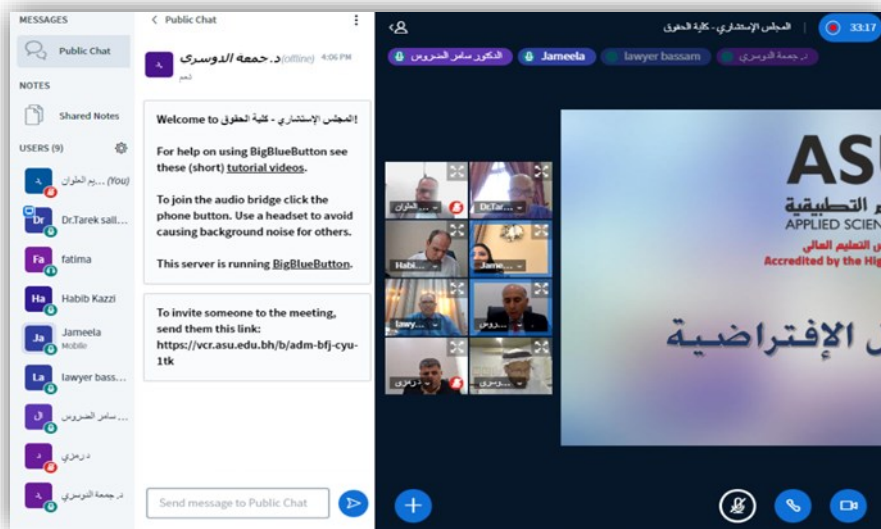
MESSAGES

Public Chat

NOTES

Shared Notes

USERS (9)

يم العلوان (You)

Dr.Tarek sail...

fatima

Habib Kazzi

Jameela
Mobile

lawyer bass...

سامر الضروس

درمزي

د.جمعة الدوسري

Public Chat

د.جمعة الدوسري (offline) 4:06 PM

Welcome to المجلس الإستشاري - كلية الحقوق!

For help on using BigBlueButton see these (short) tutorial videos.

To join the audio bridge click the phone button. Use a headset to avoid causing background noise for others.

This server is running BigBlueButton.

To invite someone to the meeting, send them this link: https://vcr.asu.edu.bh/b/adm-bfj-cyu-1tk

Send message to Public Chat

المجلس الإستشاري - كلية الحقوق

33:17

الدكتور سامر الضروس

Jameela

lawyer bassam

د.جمعة الدوسري

العلوان

Dr.Tar...

Habi...

Jame...

lawy...

روس

درمزي

سري

ASU

التطبيقية

APPLIED SCIEN

التعليم العالي

Accredited by the Hig

الإفتراضية